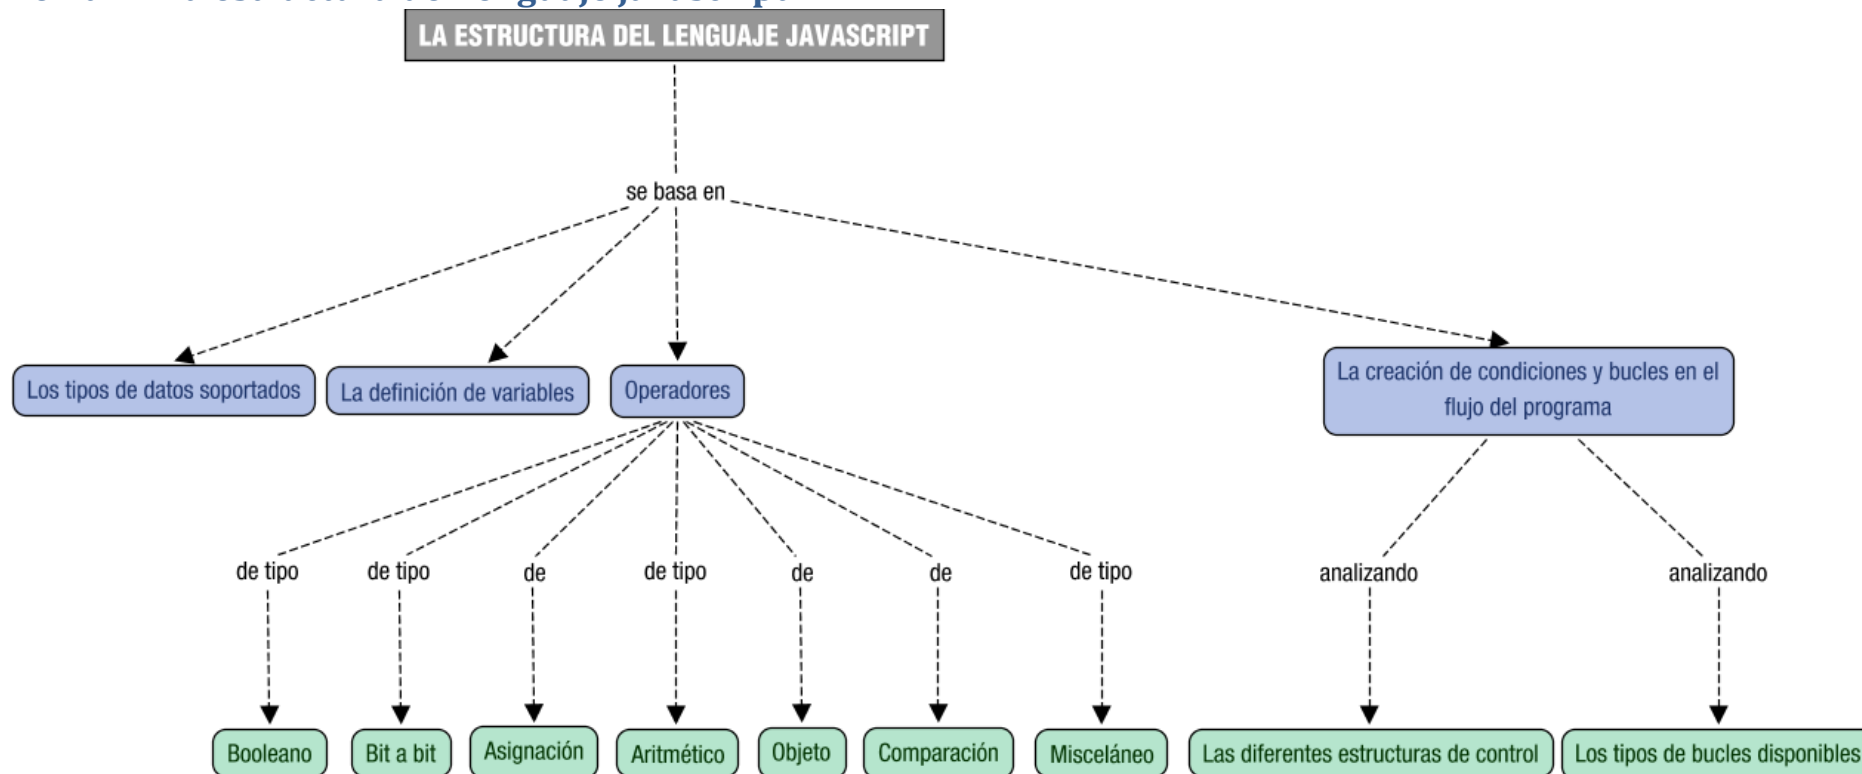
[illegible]

LA ESTRUCTURA DEL LENGUAJE JAVASCRIPT

se basa en

Los tipos de datos soportados

La definición de variables

Operadores

La creación de condiciones y bucles en el flujo del programa

de tipo

de tipo

de

de tipo

de

de

de tipo

analizando

analizando

Booleano

Bit a bit

Asignación

Aritmético

Objeto

Comparación

Misceláneo

Las diferentes estructuras de control

Los tipos de bucles disponibles